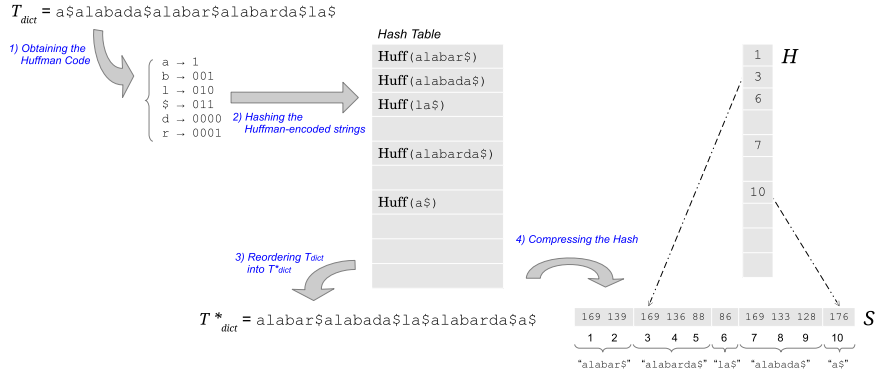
$T_{dict}$ = a\$alabada\$alabar\$alabarda\$la\$

1) Obtaining the Huffman Code

a → 1
b → 001
l → 010
\$ → 011
d → 0000
r → 0001

2) Hashing the Huffman-encoded strings

Hash Table

Huff(alabar\$)
Huff(alabada\$)
Huff(la\$)

Huff(alabarda\$)

Huff(a\$)

3) Reordering $T_{dict}$ into $T^*_{dict}$

4) Compressing the Hash

$T^*_{dict}$ = alabar\$alabada\$la\$alabarda\$a\$

| 1 |
|---|
| 3 |
| 6 |
| |
| 7 |
| |
| 10 |

H

| 169 | 139 | 169 | 136 | 88 | 86 | 169 | 133 | 128 | 176 |
|---|---|---|---|---|---|---|---|---|---|
| 1 | 2 | 3 | 4 | 5 | 6 | 7 | 8 | 9 | 10 |

S

"alabar\$" "alabarda\$" "la\$" "alabada\$" "a\$"